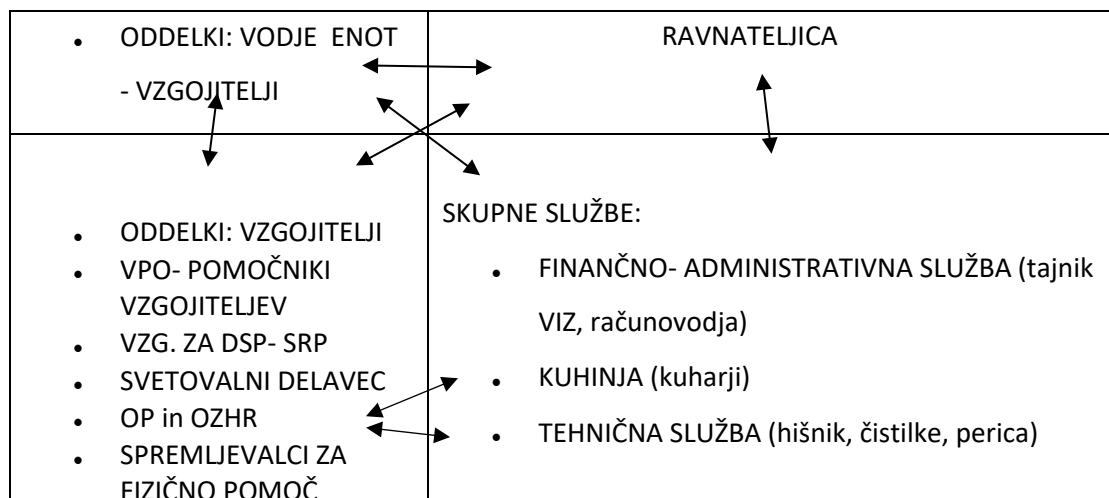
| • ODDELKI: VODJE ENOT - VZGOJITELJI | RAVNATELJICA |
|---|---|
| • ODDELKI: VZGOJITELJI • VPO- POMOČNIKI VZGOJITELJEV • VZG. ZA DSP- SRP • SVETOVALNI DELAVEC • OP in OZHR • SPREMLJEVALCI ZA FIZIČNO POMOČ | SKUPNE SLUŽBE: • FINANČNO- ADMINISTRATIVNA SLUŽBA (tajnik VIZ, računovodja) • KUHINJA (kuharji) • TEHNIČNA SLUŽBA (hišnik, čistilke, perica) |